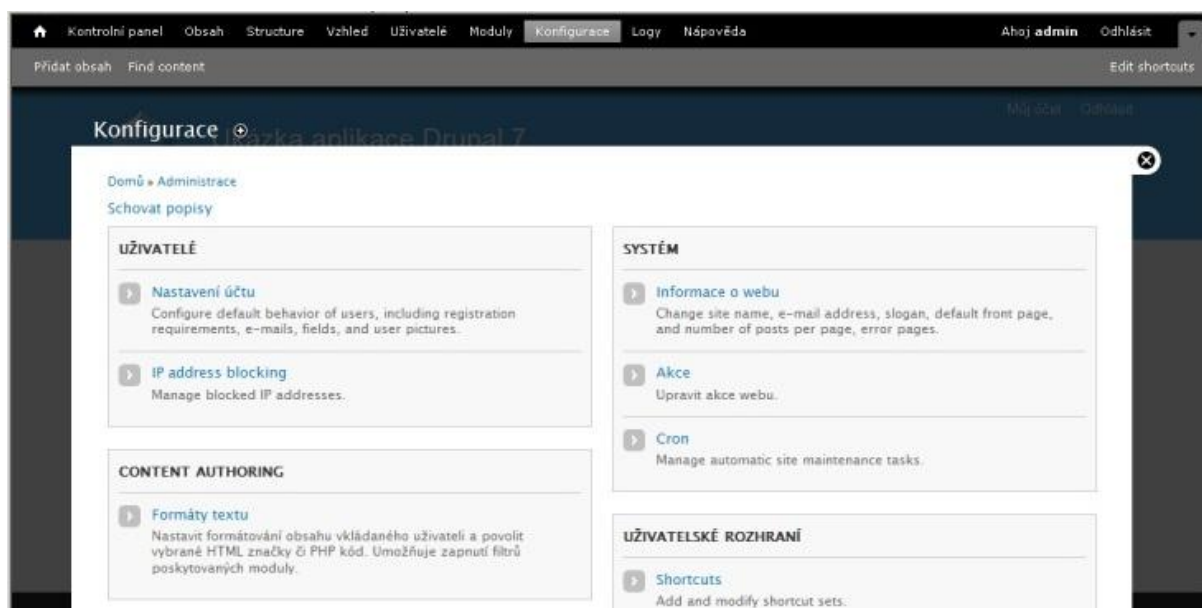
Kontrolní panel Obsah Structure Vzhled Uživatelé Moduly Konfigurace Logy Nápověda Ahoj admin Odhlásit

Přidat obsah Find content Edit shortcuts

Můj účet Odhlásit

Konfigurace ukázka aplikace Drupal 7

Domů » Administrace

Schovat popisy

UŽIVATELÉ

Nastavení účtu
Configure default behavior of users, including registration requirements, e-mails, fields, and user pictures.

IP address blocking
Manage blocked IP addresses.

CONTENT AUTHORING

Formáty textu
Nastavit formátování obsahu vkládaného uživateli a povolit vybrané HTML značky či PHP kód. Umožňuje zapnutí filtrů poskytovaných moduly.

SYSTÉM

Informace o webu
Change site name, e-mail address, slogan, default front page, and number of posts per page, error pages.

Akce
Upravit akce webu.

Cron
Manage automatic site maintenance tasks.

UŽIVATELSKÉ ROZHRANÍ

Shortcuts
Add and modify shortcut sets.